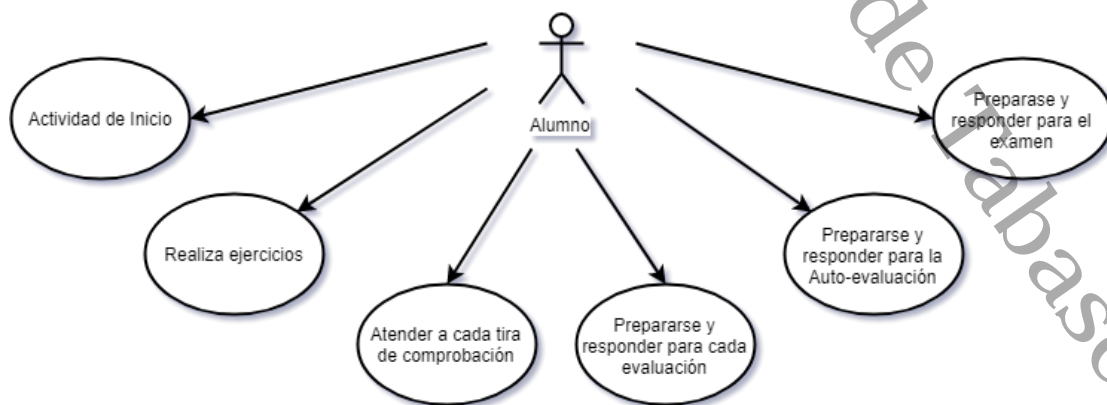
Alumno

Actividad de Inicio

Realiza ejercicios

Atender a cada tira de comprobación

Prepararse y responder para cada evaluación

Prepararse y responder para la Auto-evaluación

Preparase y responder para el examen

de Tabasc